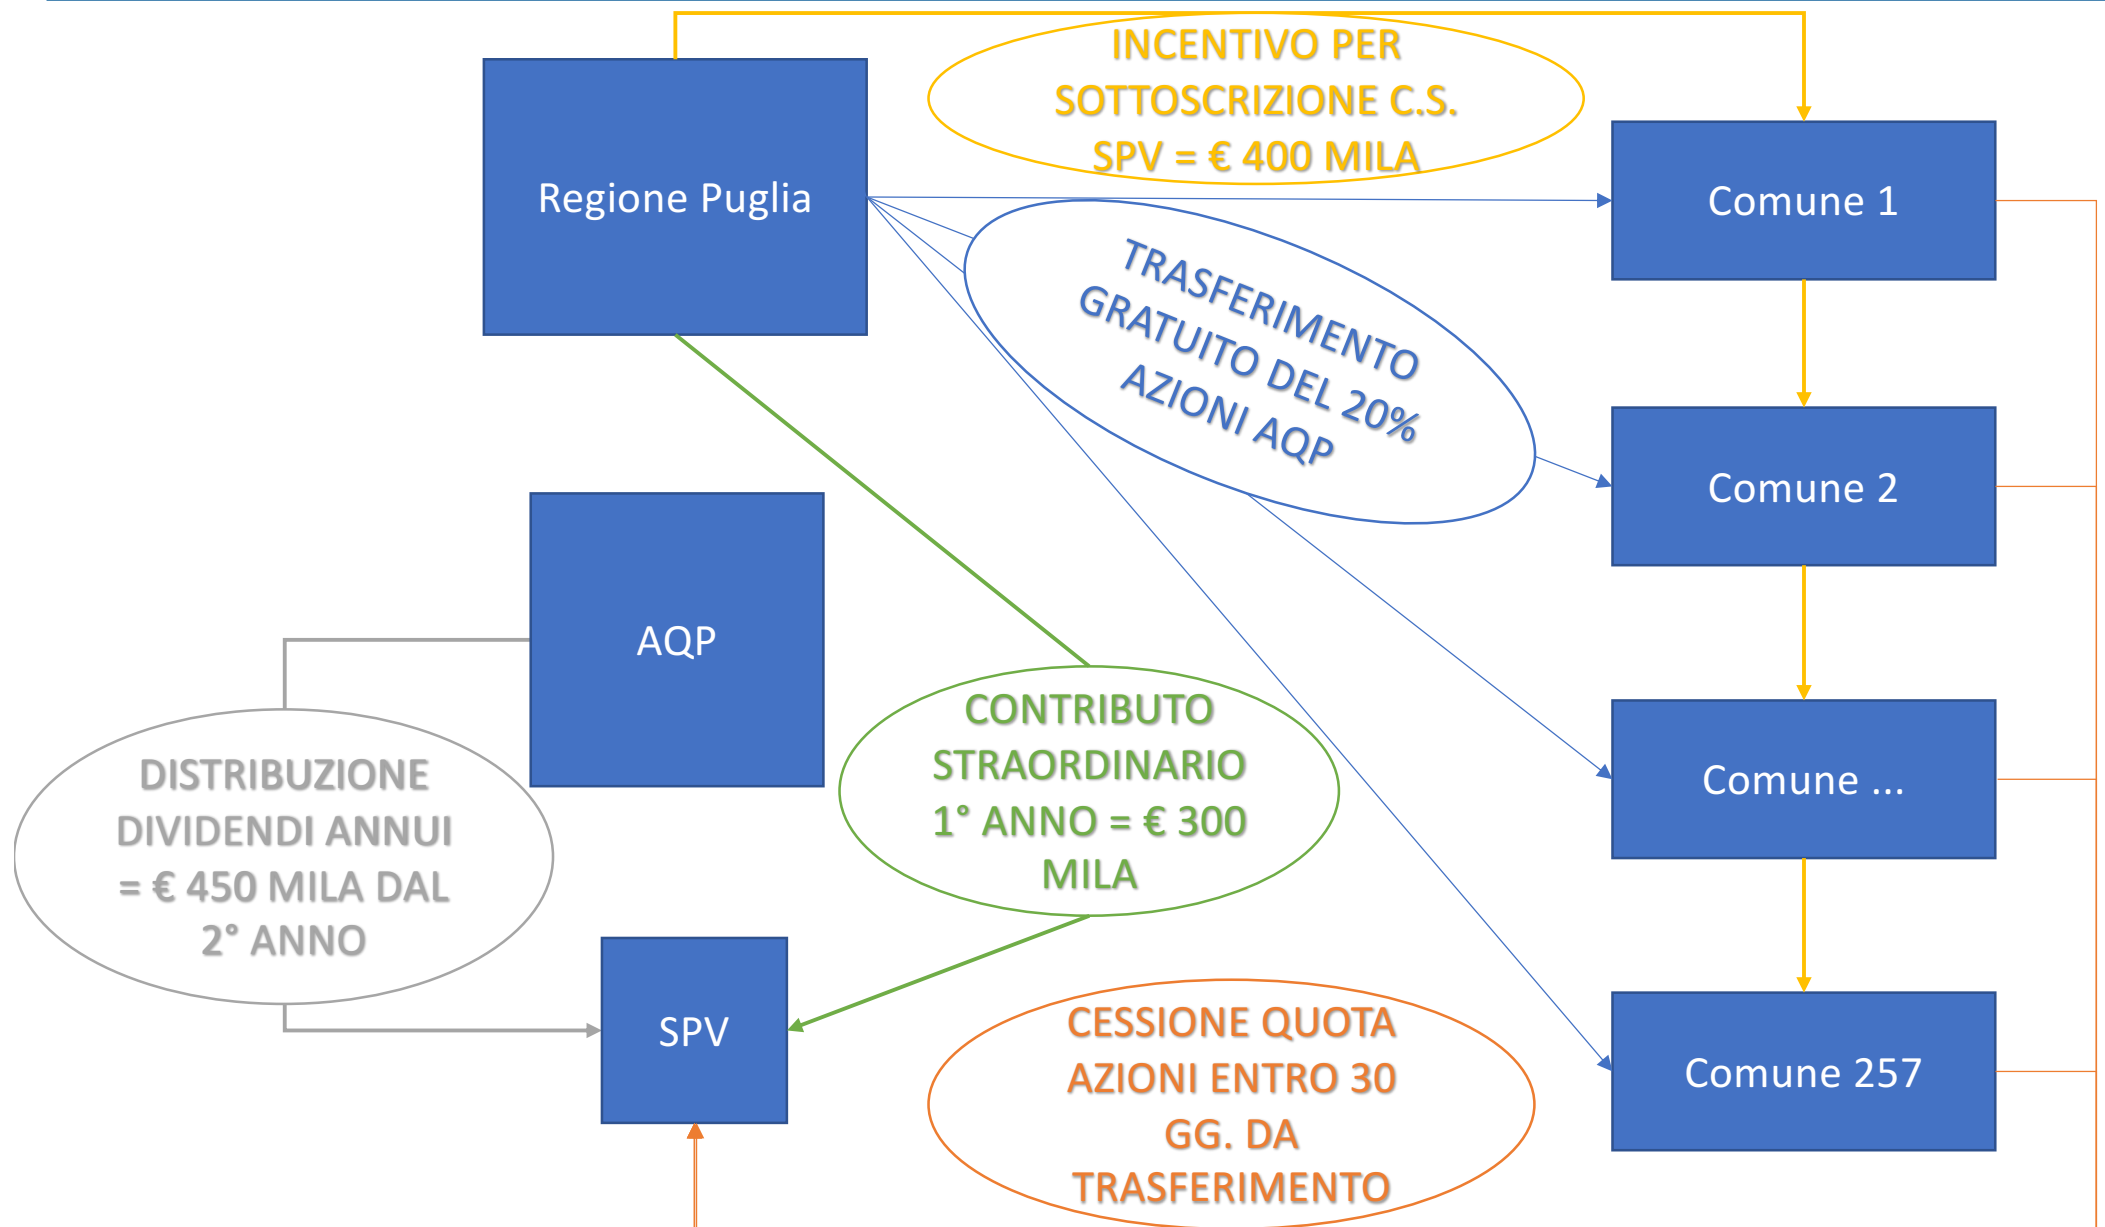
Regione Puglia

INCENTIVO PER SOTTOSCRIZIONE C.S. SPV = € 400 MILA

Comune 1

TRASFERIMENTO GRATUITO DEL 20% AZIONI AQP

Comune 2

AQP

CONTRIBUTO STRAORDINARIO 1° ANNO = € 300 MILA

Comune ...

DISTRIBUZIONE DIVIDENDI ANNUI = € 450 MILA DAL 2° ANNO

SPV

CESSIONE QUOTA AZIONI ENTRO 30 GG. DA TRASFERIMENTO

Comune 257